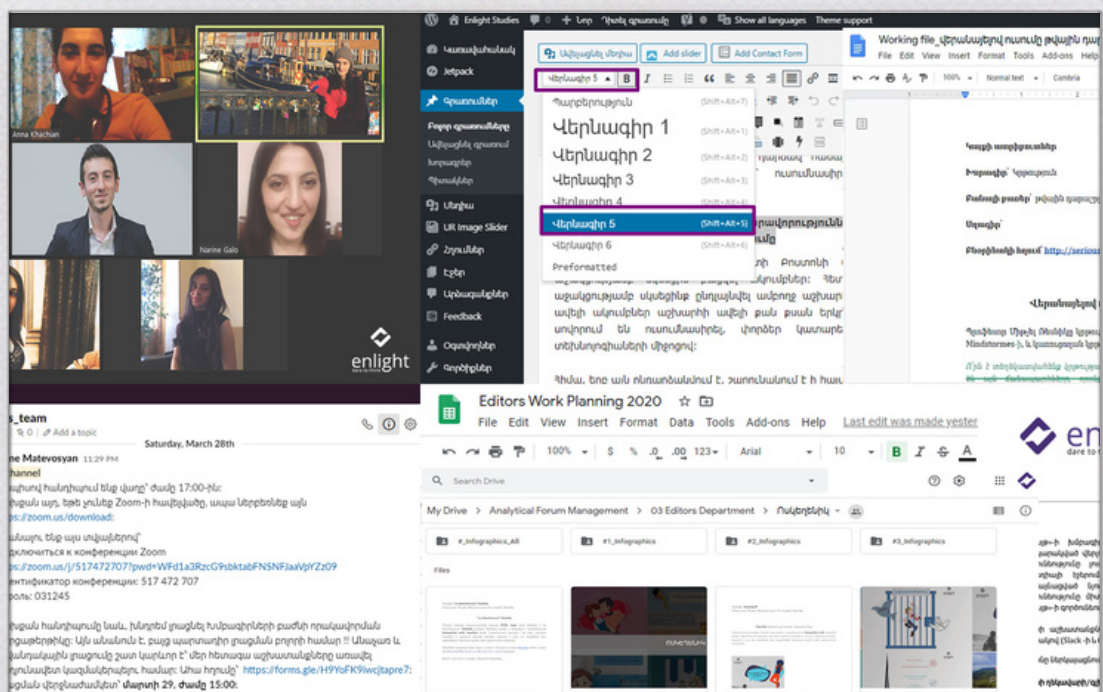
Anna Khachian

Narine Galo

enlight
dare to think

Enlight Studies 0 + Նոր Դիտել գրառումը Show all languages Theme support

Կառավարահանակ
Jetpack
Գրառումներ
Բոլոր գրառումները
Ավելացնել գրառում
Խորագրեր
Պիտակներ
Մեդիա
UR Image Slider
Հղումներ
Էջեր
Արձագանքներ
Feedback
Օգտվողներ
Գործիքներ

Ավելացնել մեդիա Add slider Add Contact Form

Վերնագիր 5 B I

Պարբերություն (Shift+Alt+7)
Վերնագիր 1 (Shift+Alt+1)
Վերնագիր 2 (Shift+Alt+2)
Վերնագիր 3 (Shift+Alt+3)
Վերնագիր 4 (Shift+Alt+4)
Վերնագիր 5 (Shift+Alt+5)
Վերնագիր 6 (Shift+Alt+6)
Preformatted

ուսումնասիր
րավորությունն
մեջ
Բոստոնի
ալքերի։ Ձեր
աջակցությամբ սկսեցինք ընդլայնվել ամբողջ աշխարհ
ավելի ակումբներ աշխարհի ավելի քան քսան երկր
սովորում են ուսումնասիրել, փորձեր կատարե
տեխնոլոգիաների միջոցով:

Հիմա, երբ ամ ռնադանմամում է, շարունակում է ի հաա

Working file_վերաանայելով ուսումը թվային դա
File Edit View Insert Format Tools Add-ons Help
100% Normal text Cambria

Կայքի սատվորությունները
Ծուցական Վ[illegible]
Բանալի բառեր` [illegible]
Սկզբնաղբ`
Բնօրինակի հղում` http://serio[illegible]

Վերամշակված

Mindstorms-ի

_team
Add a topic
Saturday, March 28th
ne Matevosyan 11:29 PM
channel
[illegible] 17:00-ին:
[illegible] Zoom-ի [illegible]
ps://zoom.us/download:

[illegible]
дключиться к конференции Zoom
ps://zoom.us/j/517472707?pwd=WFd1a3RzcG9sbktabFNSNFJaaVplYZz09
ентификатор конференции: 517 472 707
роль: 031245

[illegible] https://forms.gle/H9YoFK9iwcjtapre7:
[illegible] մարտի 29, ժամը 15:00:

Editors Work Planning 2020
File Edit View Insert Format Data Tools Add-ons Help Last edit was made yester
100% $ % .0 .00 123 Arial 10 B I S A
Search Drive
My Drive > Analytical Forum Management > 03 Editors Department > Ռևերենեկ
#_Infographics_All #1_Infographics #2_Infographics #3_Infographics
Files

en
dare to